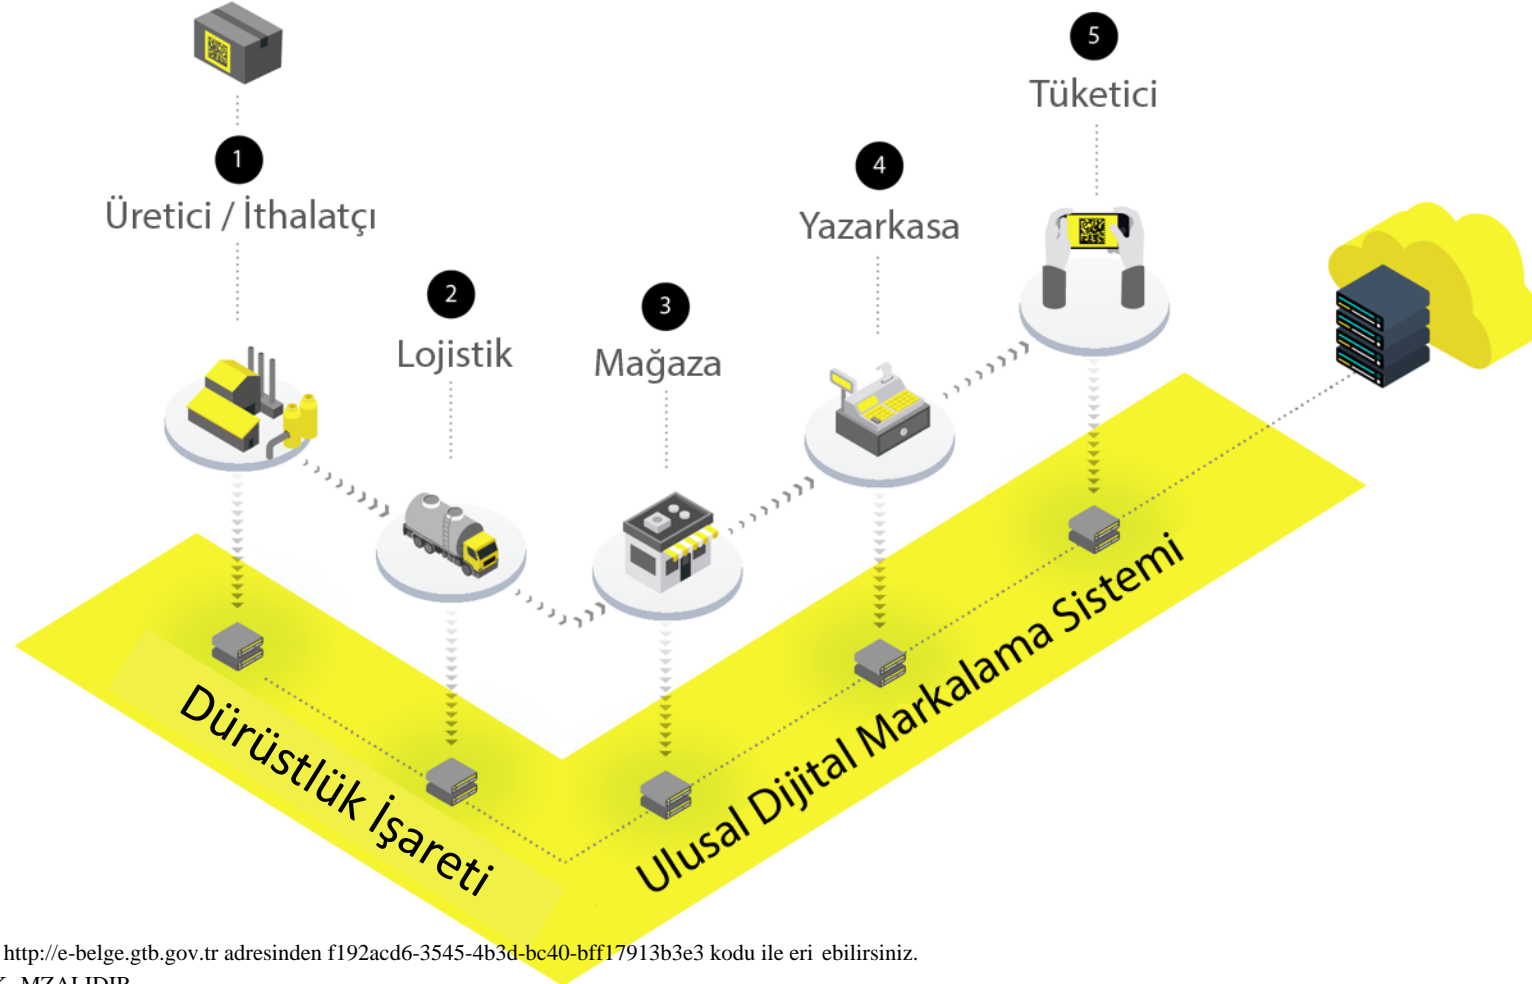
5

Tüketici

1

Üretici / İthalatçı

4

Yazarkasa

2

Lojistik

3

Mağaza

Dürüstlük İşareti

Ulusal Dijital Markalama Sistemi

http://e-belge.gtb.gov.tr adresinden f192acd6-3545-4b3d-bc40-bff17913b3e3 kodu ile eri ebilirsiniz.

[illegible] MZALIDIR